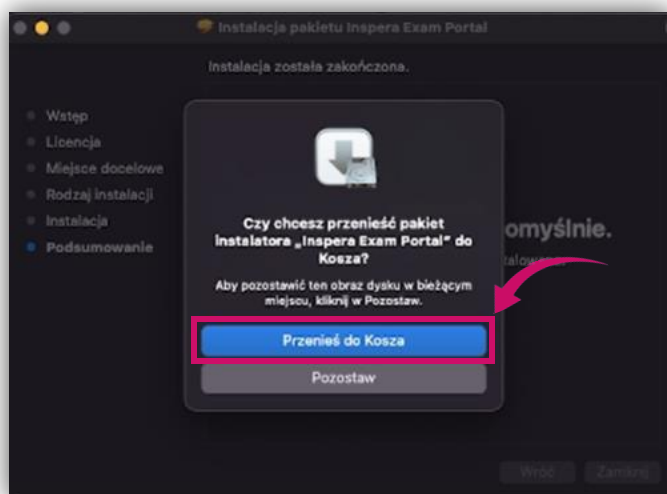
Instalacja pakietu Inspera Exam Portal

Instalacja została zakończona.

Wstęp
Licencja
Miejsce docelowe
Rodzaj instalacji
Instalacja
Podsumowanie

omyślnie.

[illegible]talowa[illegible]

Czy chcesz przenieść pakiet instalatora „Inspera Exam Portal" do Kosza?

Aby pozostawić ten obraz dysku w bieżącym miejscu, kliknij w Pozostaw.

Przenieś do Kosza

Pozostaw

Wróć

Zamknij